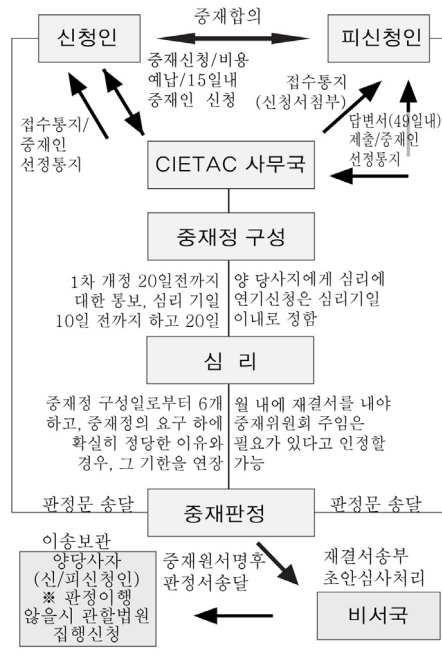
신청인

중재합의

피신청인

중재신청/비용 예납/15일내 중재인 신청

접수통지 (신청서첨부)

접수통지/ 중재인 선정통지

답변서(45일내) 제출/중재인 선정통지

CIETAC 사무국

중재정 구성

1차 개정 20일전까지 양 당사자에게 심리에 대한 통보, 심리 기일 연기신청은 심리기일 10일 전까지 하고 20일 이내로 정함

심 리

중재정 구성일로부터 6개월 내에 재결서를 내야 하고, 중재정의 요구 하에 중재위원회 주임은 확실히 정당한 이유와 필요가 있다고 인정할 경우, 그 기한을 연장 가능

판정문 송달

중재판정

판정문 송달

이송보관

양당사자 (신/피신청인) ※ 판정이행 않을시 관할법원 집행신청

중재원서명후 판정서송달

재결서송부 초안심사처리

비서국